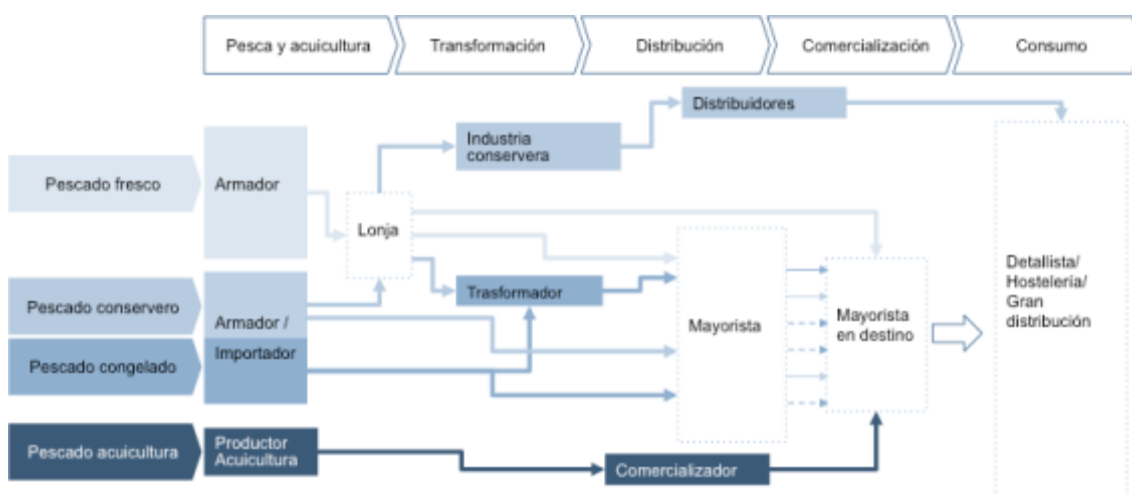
Pesca y acuicultura

Transformación

Distribución

Comercialización

Consumo

Distribuidores

Industria conservera

Pescado fresco

Armador

Lonja

Detallista/ Hostelería/ Gran distribución

Trasformador

Pescado conservero

Armador / Importador

Mayorista

Mayorista en destino

Pescado congelado

Pescado acuicultura

Productor Acuicultura

Comercializador